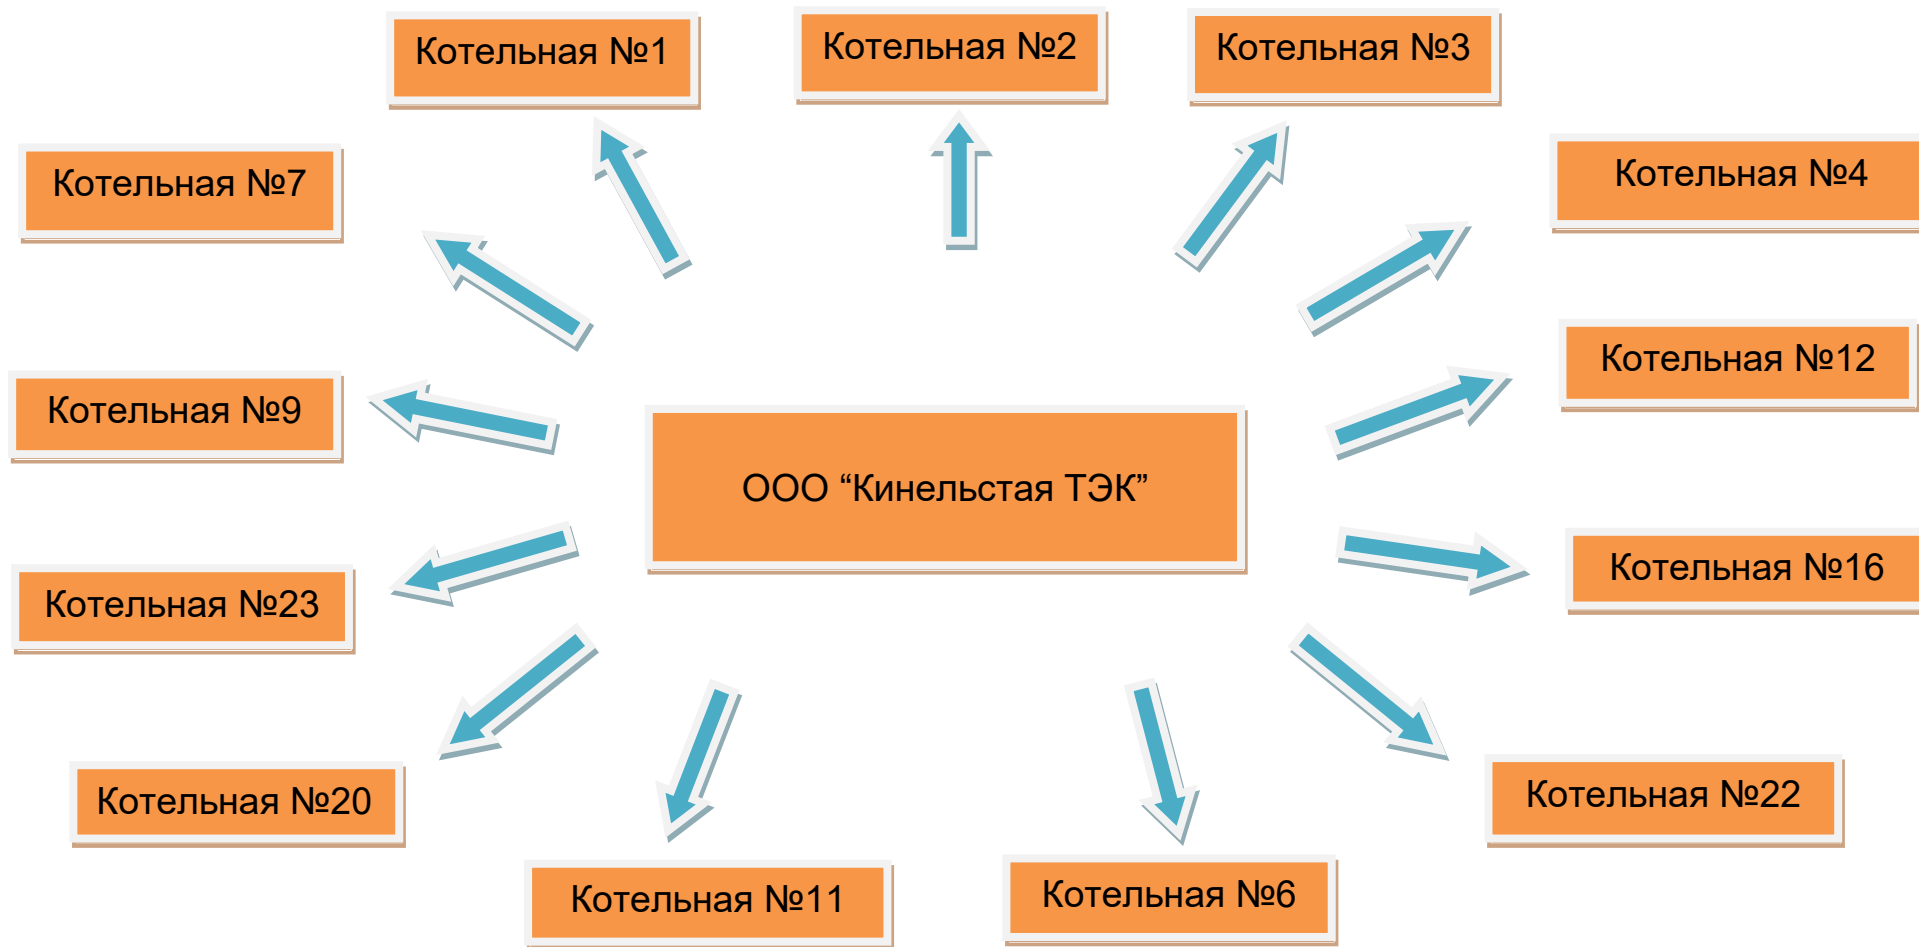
Котельная №1

Котельная №2

Котельная №3

Котельная №7

Котельная №4

Котельная №12

Котельная №9

ООО “Кинельстая ТЭК”

Котельная №16

Котельная №23

Котельная №20

Котельная №22

Котельная №11

Котельная №6